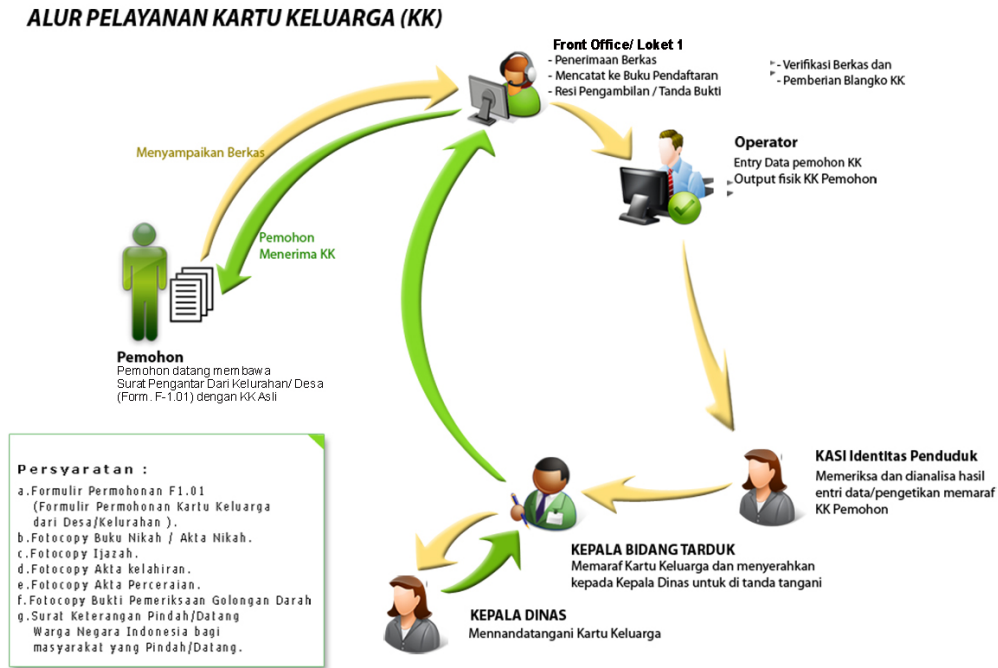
ALUR PELAYANAN KARTU KELUARGA (KK)

Front Office/ Loket 1
- Penerimaan Berkas
- Mencatat ke Buku Pendaftaran
- Resi Pengambilan / Tanda Bukti

- Verifikasi Berkas dan
- Pemberian Blangko KK

Menyampaikan Berkas

Operator
Entry Data pemohon KK
Output fisik KK Pemohon

Pemohon
Menerima KK

Pemohon
Pemohon datang membawa Surat Pengantar Dari Kelurahan/ Desa (Form. F-1.01) dengan KK Asli

Persyaratan :
a.Formulir Permohonan F1.01
(Formulir Permohonan Kartu Keluarga dari Desa/Kelurahan ).
b.Fotocopy Buku Nikah / Akta Nikah.
c.Fotocopy Ijazah.
d.Fotocopy Akta kelahiran.
e.Fotocopy Akta Perceraian.
f.Fotocopy Bukti Pemeriksaan Golongan Darah
g.Surat Keterangan Pindah/Datang
Warga Negara Indonesia bagi masyarakat yang Pindah/Datang.

KASI Identitas Penduduk
Memeriksa dan dianalisa hasil entri data/pengetikan memaraf KK Pemohon

KEPALA BIDANG TARDUK
Memaraf Kartu Keluarga dan menyerahkan kepada Kepala Dinas untuk di tanda tangani

KEPALA DINAS
Menndandatangani Kartu Keluarga